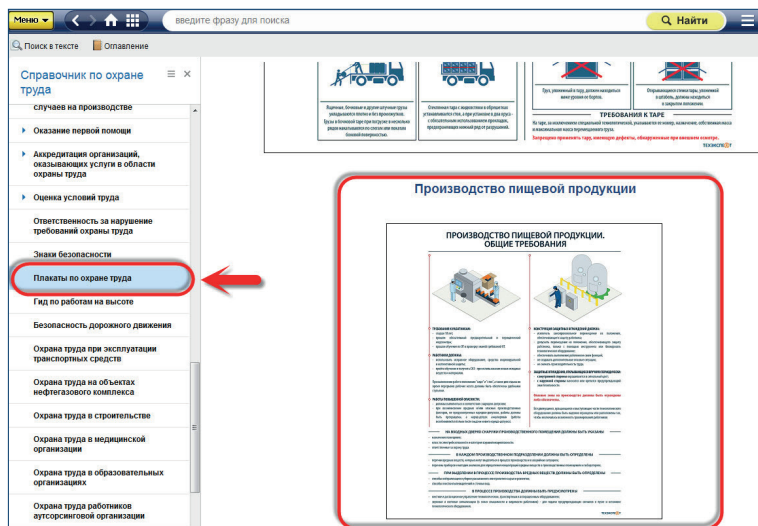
Меню ▾

введите фразу для поиска

Найти

Поиск в тексте

Оглавление

Справочник по охране труда

случаев на производстве

Оказание первой помощи

Аккредитация организаций, оказывающих услуги в области охраны труда

Оценка условий труда

Ответственность за нарушение требований охраны труда

Знаки безопасности

Плакаты по охране труда

Гид по работам на высоте

Безопасность дорожного движения

Охрана труда при эксплуатации транспортных средств

Охрана труда на объектах нефтегазового комплекса

Охрана труда в строительстве

Охрана труда в медицинской организации

Охрана труда в образовательных организациях

Охрана труда работников аутсорсинговой организации

Груз, упакованный в тару, должен находиться ниже уровня ее бортов.

Ограждающие стенки тары, уложенной в штабель, должны находиться в закрытом положении.

ТРЕБОВАНИЯ К ТАРЕ

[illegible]

Производство пищевой продукции

ПРОИЗВОДСТВО ПИЩЕВОЙ ПРОДУКЦИИ. ОБЩИЕ ТРЕБОВАНИЯ

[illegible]